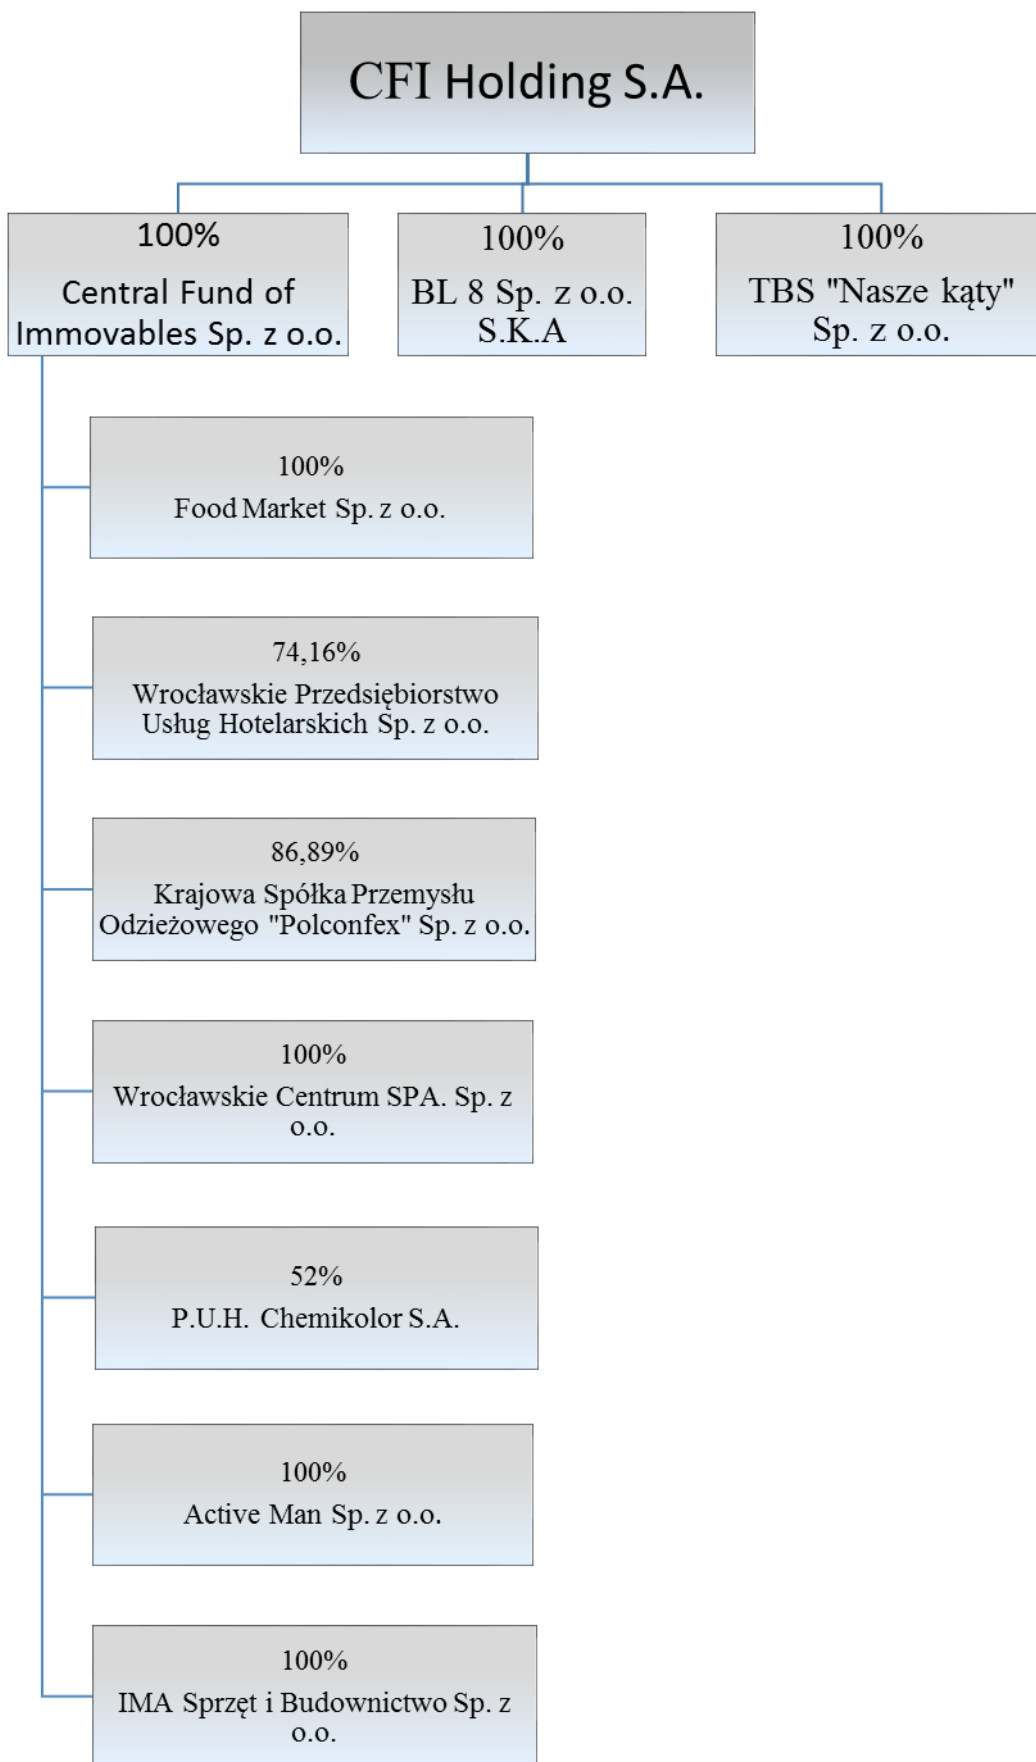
CFI Holding S.A.

100%
Central Fund of Immovables Sp. z o.o.

100%
BL 8 Sp. z o.o. S.K.A

100%
TBS "Nasze kąty" Sp. z o.o.

100%
Food Market Sp. z o.o.

74,16%
Wrocławskie Przedsiębiorstwo Usług Hotelarskich Sp. z o.o.

86,89%
Krajowa Spółka Przemysłu Odzieżowego "Polconfex" Sp. z o.o.

100%
Wrocławskie Centrum SPA. Sp. z o.o.

52%
P.U.H. Chemikolor S.A.

100%
Active Man Sp. z o.o.

100%
IMA Sprzęt i Budownictwo Sp. z o.o.